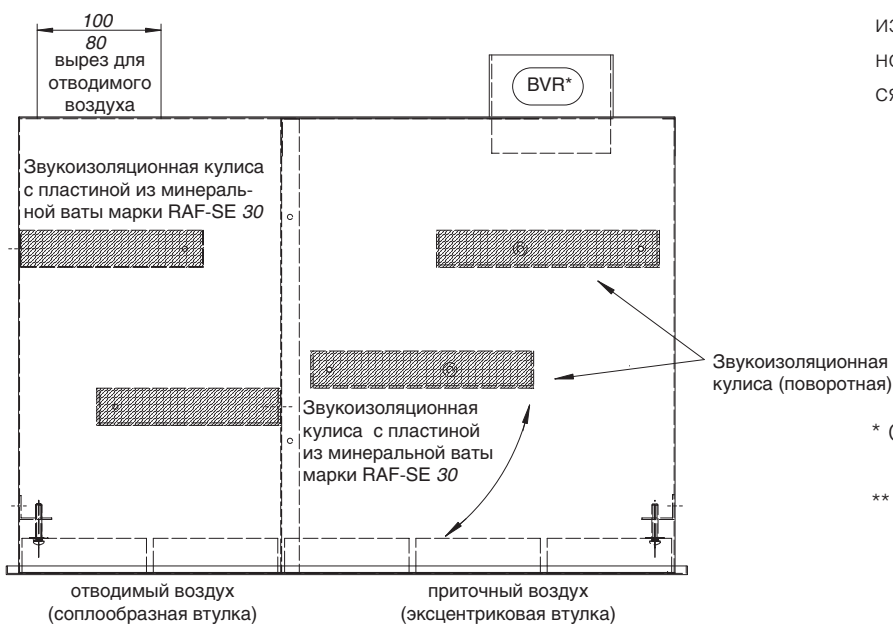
100
80
вырез для отводимого воздуха

BVR*

из
но
ся

Звукоизоляционная кулиса с пластиной из минеральной ваты марки RAF-SE 30

Звукоизоляционная кулиса (поворотная)

Звукоизоляционная кулиса с пластиной из минеральной ваты марки RAF-SE 30

* (

**

отводимый воздух (соплообразная втулка)

приточный воздух (эксцентриковая втулка)